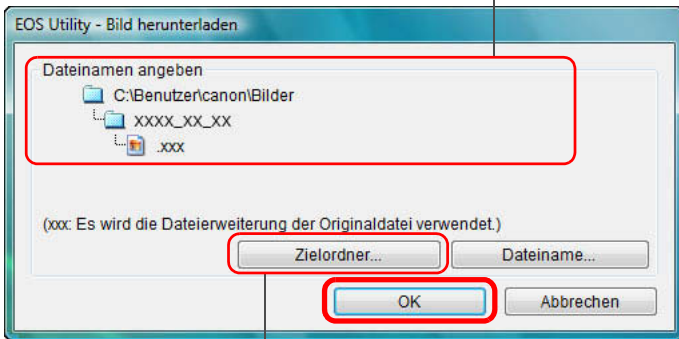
EOS Utility - Bild herunterladen

Dateinamen angeben

C:\Benutzer\canon\Bilder

XXXX_XX_XX

.xxx

(xxx: Es wird die Dateierweiterung der Originaldatei verwendet.)

Zielordner...

Dateiname...

OK

Abbrechen